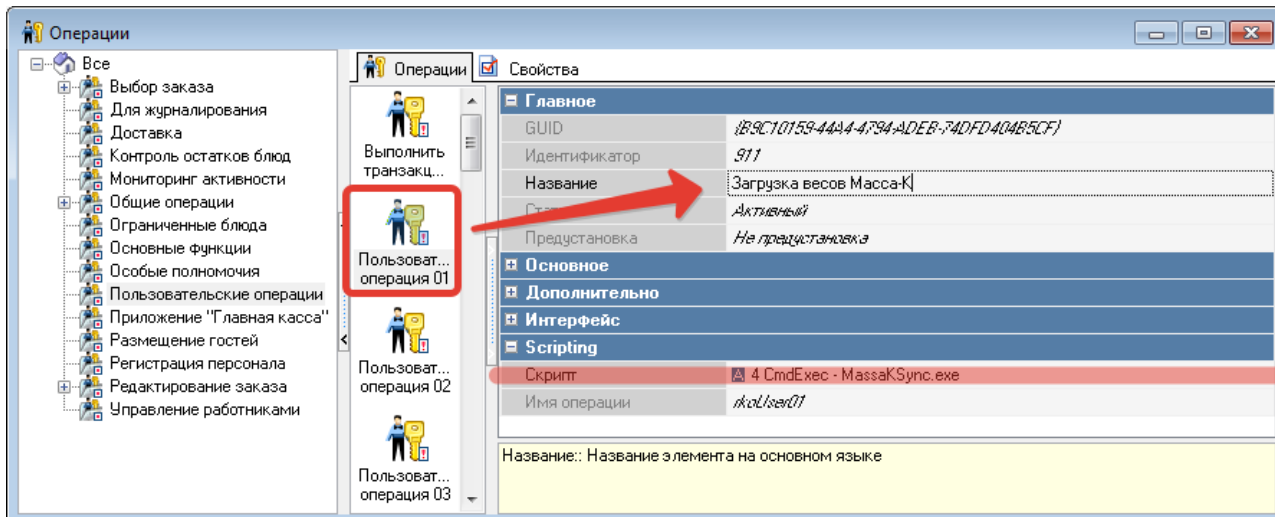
Операции

Все
Выбор заказа
Для журналирования
Доставка
Контроль остатков блюд
Мониторинг активности
Общие операции
Ограниченные блюда
Основные функции
Особые полномочия
Пользовательские операции
Приложение "Главная касса"
Размещение гостей
Регистрация персонала
Редактирование заказа
Управление работниками

Операции
Свойства

Выполнить транзакц...
Пользоват... операция 01
Пользоват... операция 02
Пользоват... операция 03

Главное
GUID | {B9C10159-44A4-4794-ADEB-74DFD404B5CF}
Идентификатор | 911
Название | Загрузка весов Масса-К
Ста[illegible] | Активный
Предустановка | Не предустановка
Основное
Дополнительно
Интерфейс
Scripting
Скрипт | 4 CmdExec - MassaKSync.exe
Имя операции | rkoUser01

Название:: Название элемента на основном языке